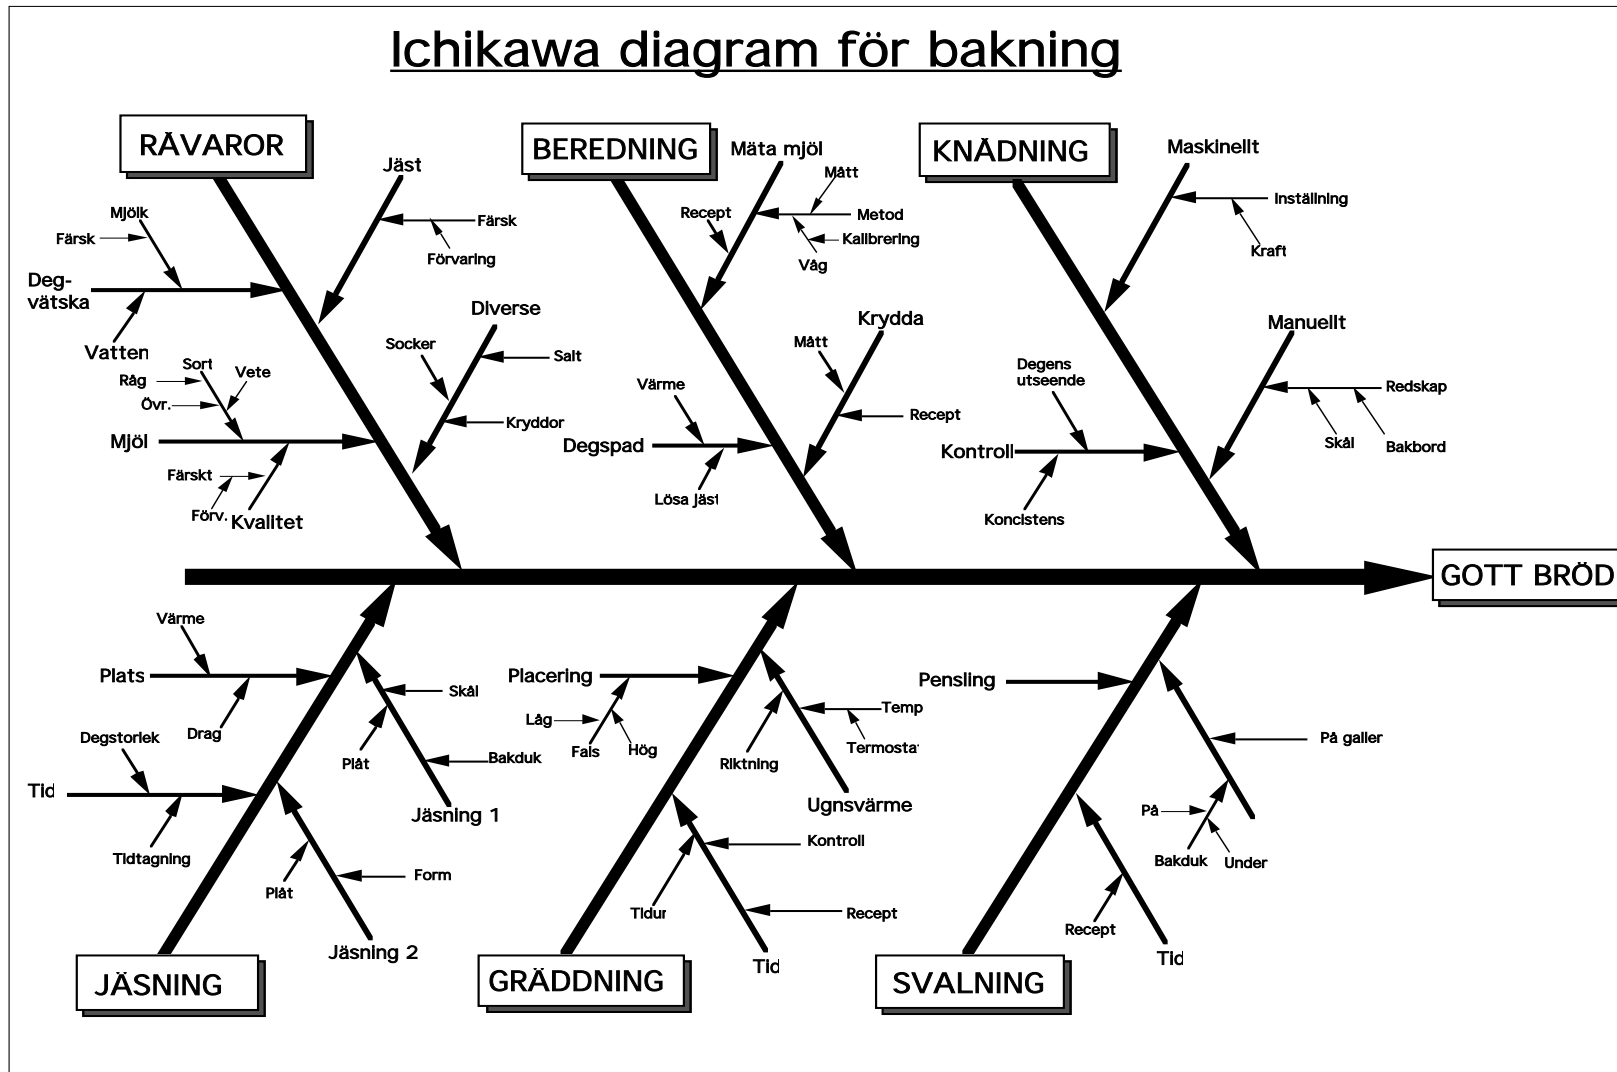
Ichikawa diagram för bakning

RÅVAROR

Jäst
Färsk
Förvaring
Mjölk
Färsk
Deg-vätska
Vatten
Diverse
Socker
Salt
Kryddor
Sort
Vete
Råg
Övr.
Mjöl
Färskt
Förv.
Kvalitet

BEREDNING

Mäta mjöl
Mått
Recept
Metod
Kalibrering
Våg
Krydda
Mått
Recept
Värme
Degspad
Lösa jäst

KNÅDNING

Maskinellt
Inställning
Kraft
Manuellt
Redskap
Skål
Bakbord
Degens utseende
Kontroll
Konsistens

GOTT BRÖD

Värme
Plats
Drag
Skål
Plåt
Bakduk
Degstorlek
Tid
Tidtagning
Jäsning 1
Plåt
Form
Jäsning 2

JÄSNING

Placering
Låg
Fals
Hög
Temp
Termostat
Riktning
Ugnsvärme
Kontroll
Tidur
Recept
Tid

GRÄDDNING

Pensling
På galler
På
Bakduk
Under
Recept
Tid

SVALNING